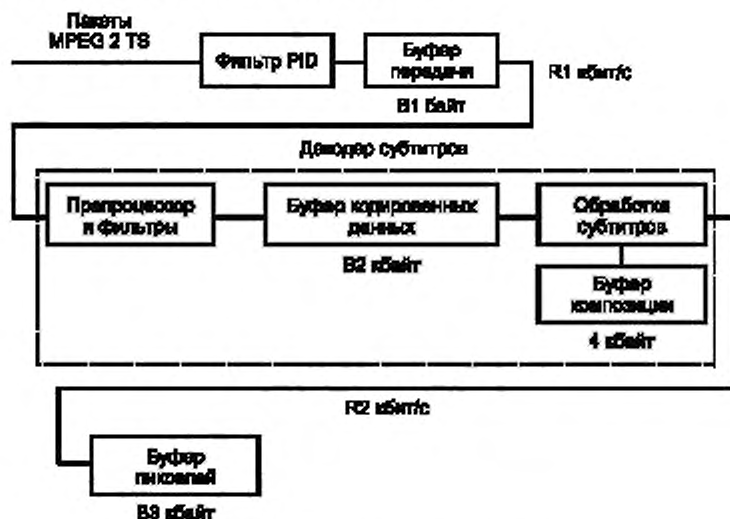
Пакеты MPEG 2 TS

Фильтр PID

Буфер передачи

R1 кбит/с

B1 байт

Декодер субтитров

Препроцессор и фильтры

Буфер кодированных данных

Обработка субтитров

B2 кбайт

Буфер композиции

4 кбайт

R2 кбит/с

Буфер пикселей

B3 кбайт